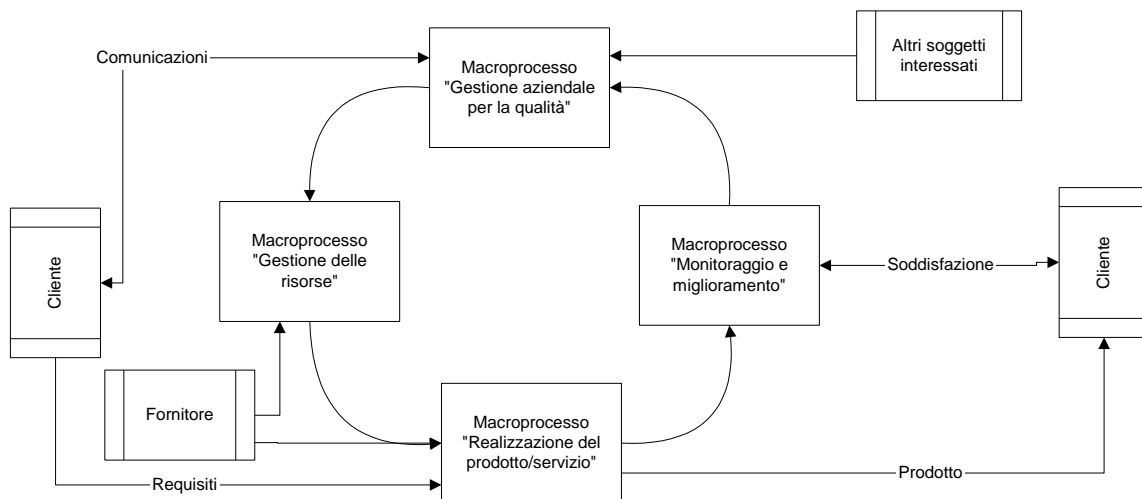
Comunicazioni

Macroprocesso "Gestione aziendale per la qualità"

Altri soggetti interessati

Cliente

Macroprocesso "Gestione delle risorse"

Macroprocesso "Monitoraggio e miglioramento"

Soddisfazione

Cliente

Fornitore

Macroprocesso "Realizzazione del prodotto/servizio"

Requisiti

Prodotto